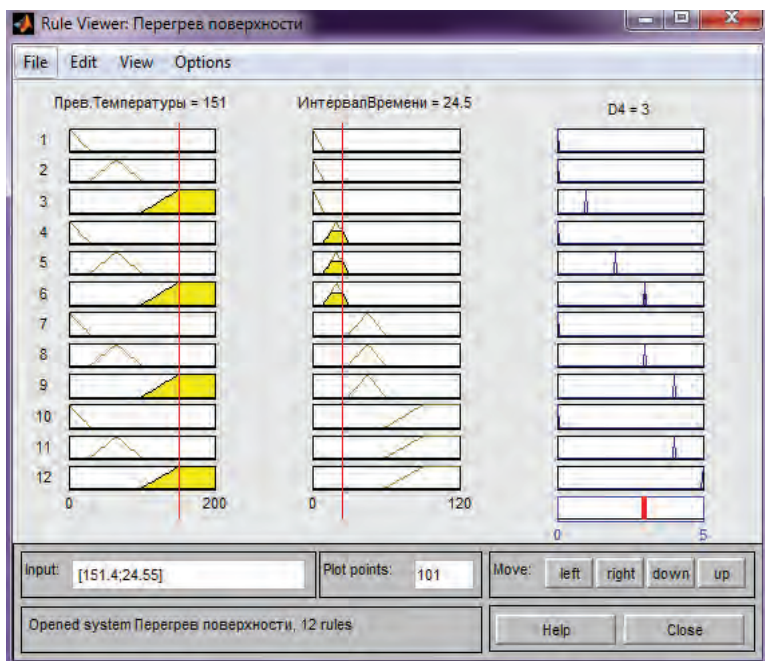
Rule Viewer: Перегрев поверхности

File Edit View Options

Прев.Температуры = 151

ИнтервалВремени = 24.5

D4 = 3

1
2
3
4
5
6
7
8
9
10
11
12

0
200

0
120

0
5

Input: [151.4;24.55]

Plot points: 101

Move: left right down up

Opened system Перегрев поверхности, 12 rules

Help Close